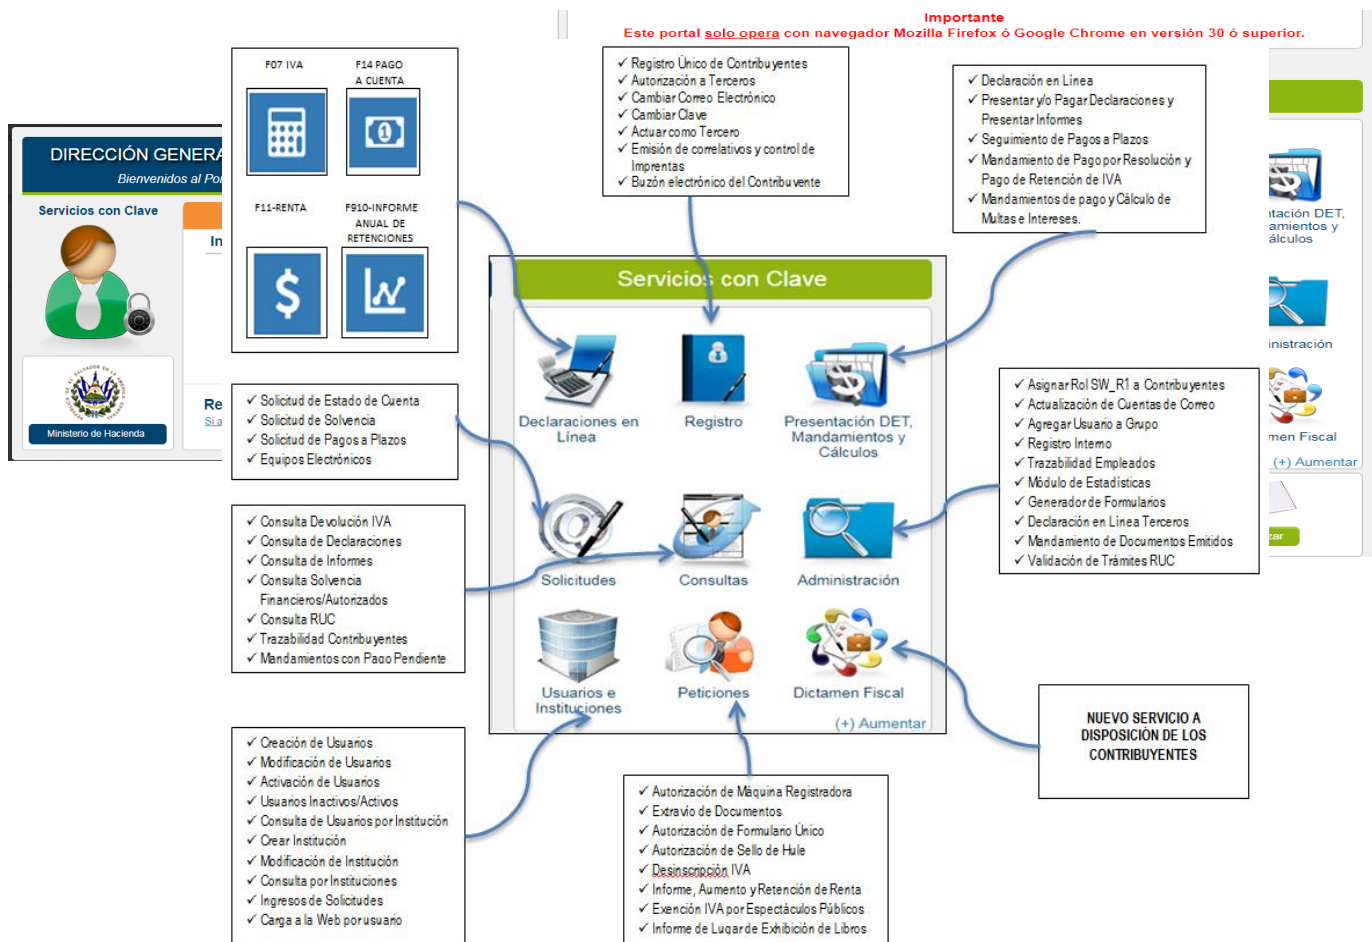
Importante
Este portal solo opera con navegador Mozilla Firefox ó Google Chrome en versión 30 ó superior.

DIRECCIÓN GENERA
Bienvenidos al Po
Servicios con Clave
Ministerio de Hacienda
In
Re
Si a

F07 IVA
F14 PAGO A CUENTA
F11-RENTA
F910-INFORME ANUAL DE RETENCIONES

✓ Registro Único de Contribuyentes
✓ Autorización a Terceros
✓ Cambiar Correo Electrónico
✓ Cambiar Clave
✓ Actuar como Tercero
✓ Emisión de correlativos y control de Imprentas
✓ Buzón electrónico del Contribuyente

✓ Declaración en Línea
✓ Presentar y/o Pagar Declaraciones y Presentar Informes
✓ Seguimiento de Pagos a Plazos
✓ Mandamiento de Pago por Resolución y Pago de Retención de IVA
✓ Mandamientos de pago y Cálculo de Multas e Intereses.

tación DET, amientos y álculos
inistración
men Fiscal
(+) Aumentar
zar

Servicios con Clave
Declaraciones en Línea
Registro
Presentación DET, Mandamientos y Cálculos
Solicitudes
Consultas
Administración
Usuarios e Instituciones
Peticiones
Dictamen Fiscal
(+) Aumentar

✓ Solicitud de Estado de Cuenta
✓ Solicitud de Solvencia
✓ Solicitud de Pagos a Plazos
✓ Equipos Electrónicos

✓ Consulta Devolución IVA
✓ Consulta de Declaraciones
✓ Consulta de Informes
✓ Consulta Solvencia Financieros/Autorizados
✓ Consulta RUC
✓ Trazabilidad Contribuyentes
✓ Mandamientos con Pago Pendiente

✓ Asignar Rol SW_R1 a Contribuyentes
✓ Actualización de Cuentas de Correo
✓ Agregar Usuario a Grupo
✓ Registro Interno
✓ Trazabilidad Empleados
✓ Módulo de Estadísticas
✓ Generador de Formularios
✓ Declaración en Línea Terceros
✓ Mandamiento de Documentos Emitidos
✓ Validación de Trámites RUC

NUEVO SERVICIO A DISPOSICIÓN DE LOS CONTRIBUYENTES

✓ Creación de Usuarios
✓ Modificación de Usuarios
✓ Activación de Usuarios
✓ Usuarios Inactivos/Activos
✓ Consulta de Usuarios por Institución
✓ Crear Institución
✓ Modificación de Institución
✓ Consulta por Instituciones
✓ Ingresos de Solicitudes
✓ Carga a la Web por usuario

✓ Autorización de Máquina Registradora
✓ Extravío de Documentos
✓ Autorización de Formulario Único
✓ Autorización de Sello de Hule
✓ Desinscripción IVA
✓ Informe, Aumento y Retención de Renta
✓ Exención IVA por Espectáculos Públicos
✓ Informe de Lugar de Exhibición de Libros